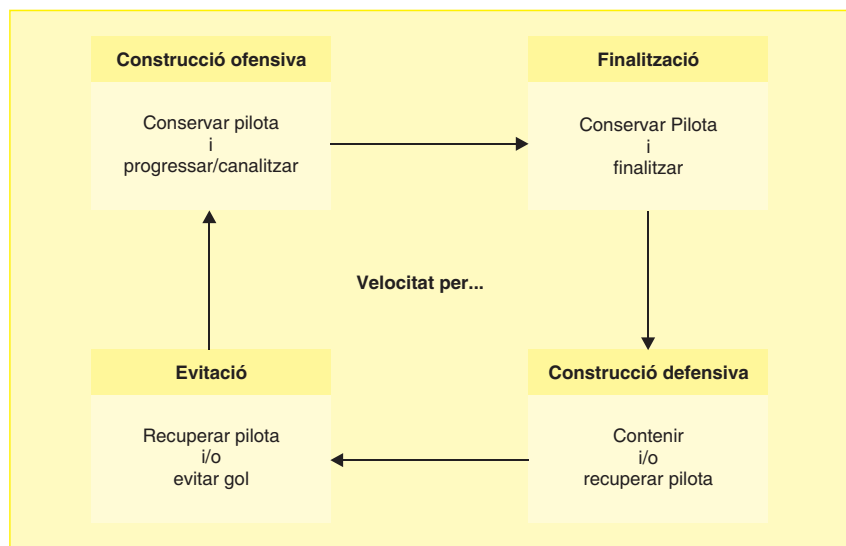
Construcció ofensiva

Conservar pilota
i
progressar/canalitzar

Finalització

Conservar Pilota
i
finalitzar

Velocitat per...

Evitació

Recuperar pilota
i/o
evitar gol

Construcció defensiva

Contenir
i/o
recuperar pilota